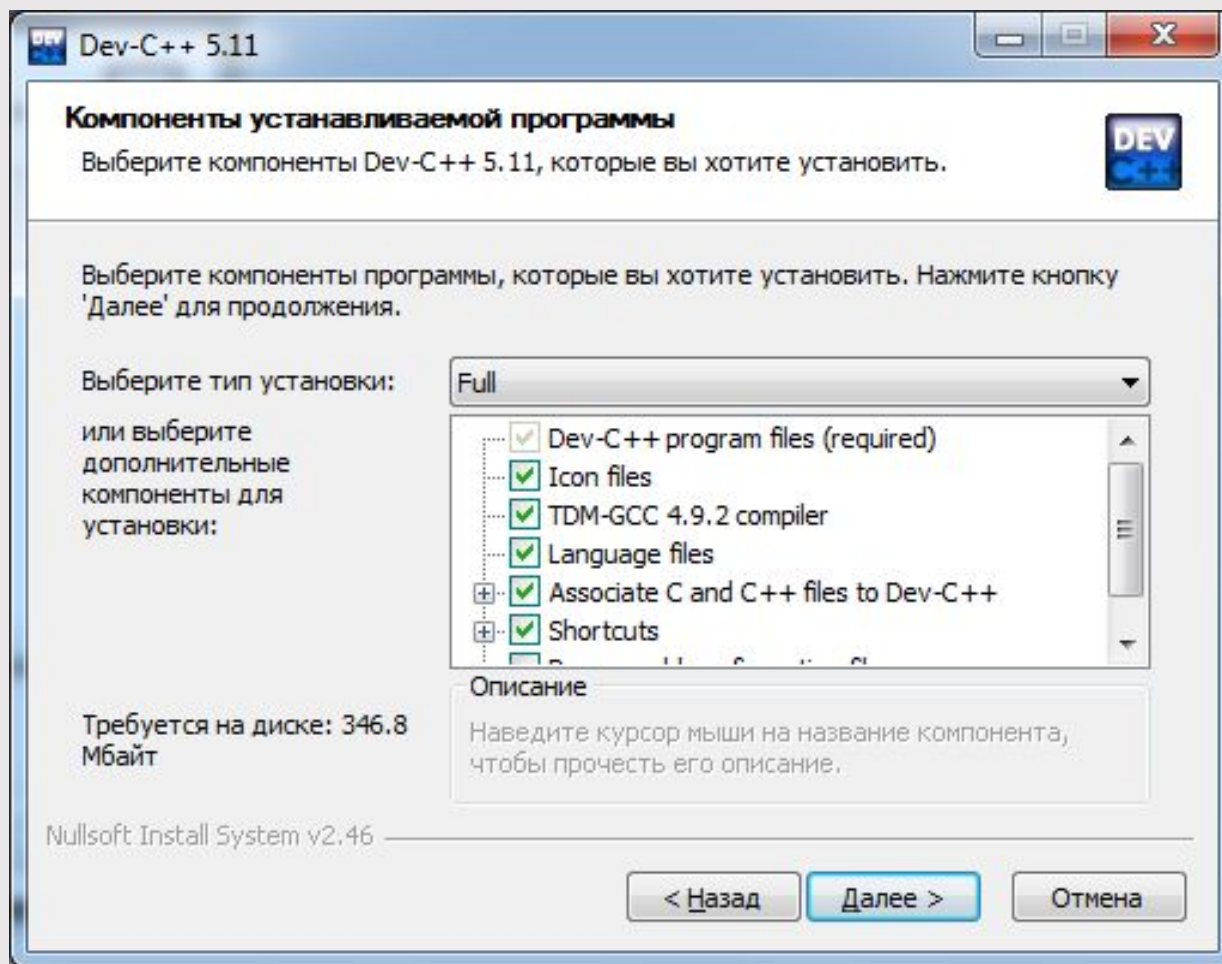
Dev-C++ 5.11

Компоненты устанавливаемой программы
Выберите компоненты Dev-C++ 5.11, которые вы хотите установить.

DEV C++

Выберите компоненты программы, которые вы хотите установить. Нажмите кнопку 'Далее' для продолжения.

Выберите тип установки:
Full

или выберите дополнительные компоненты для установки:

Dev-C++ program files (required)
Icon files
TDM-GCC 4.9.2 compiler
Language files
Associate C and C++ files to Dev-C++
Shortcuts
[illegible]

Описание
Наведите курсор мыши на название компонента, чтобы прочесть его описание.

Требуется на диске: 346.8 Мбайт

Nullsoft Install System v2.46

< Назад
Далее >
Отмена